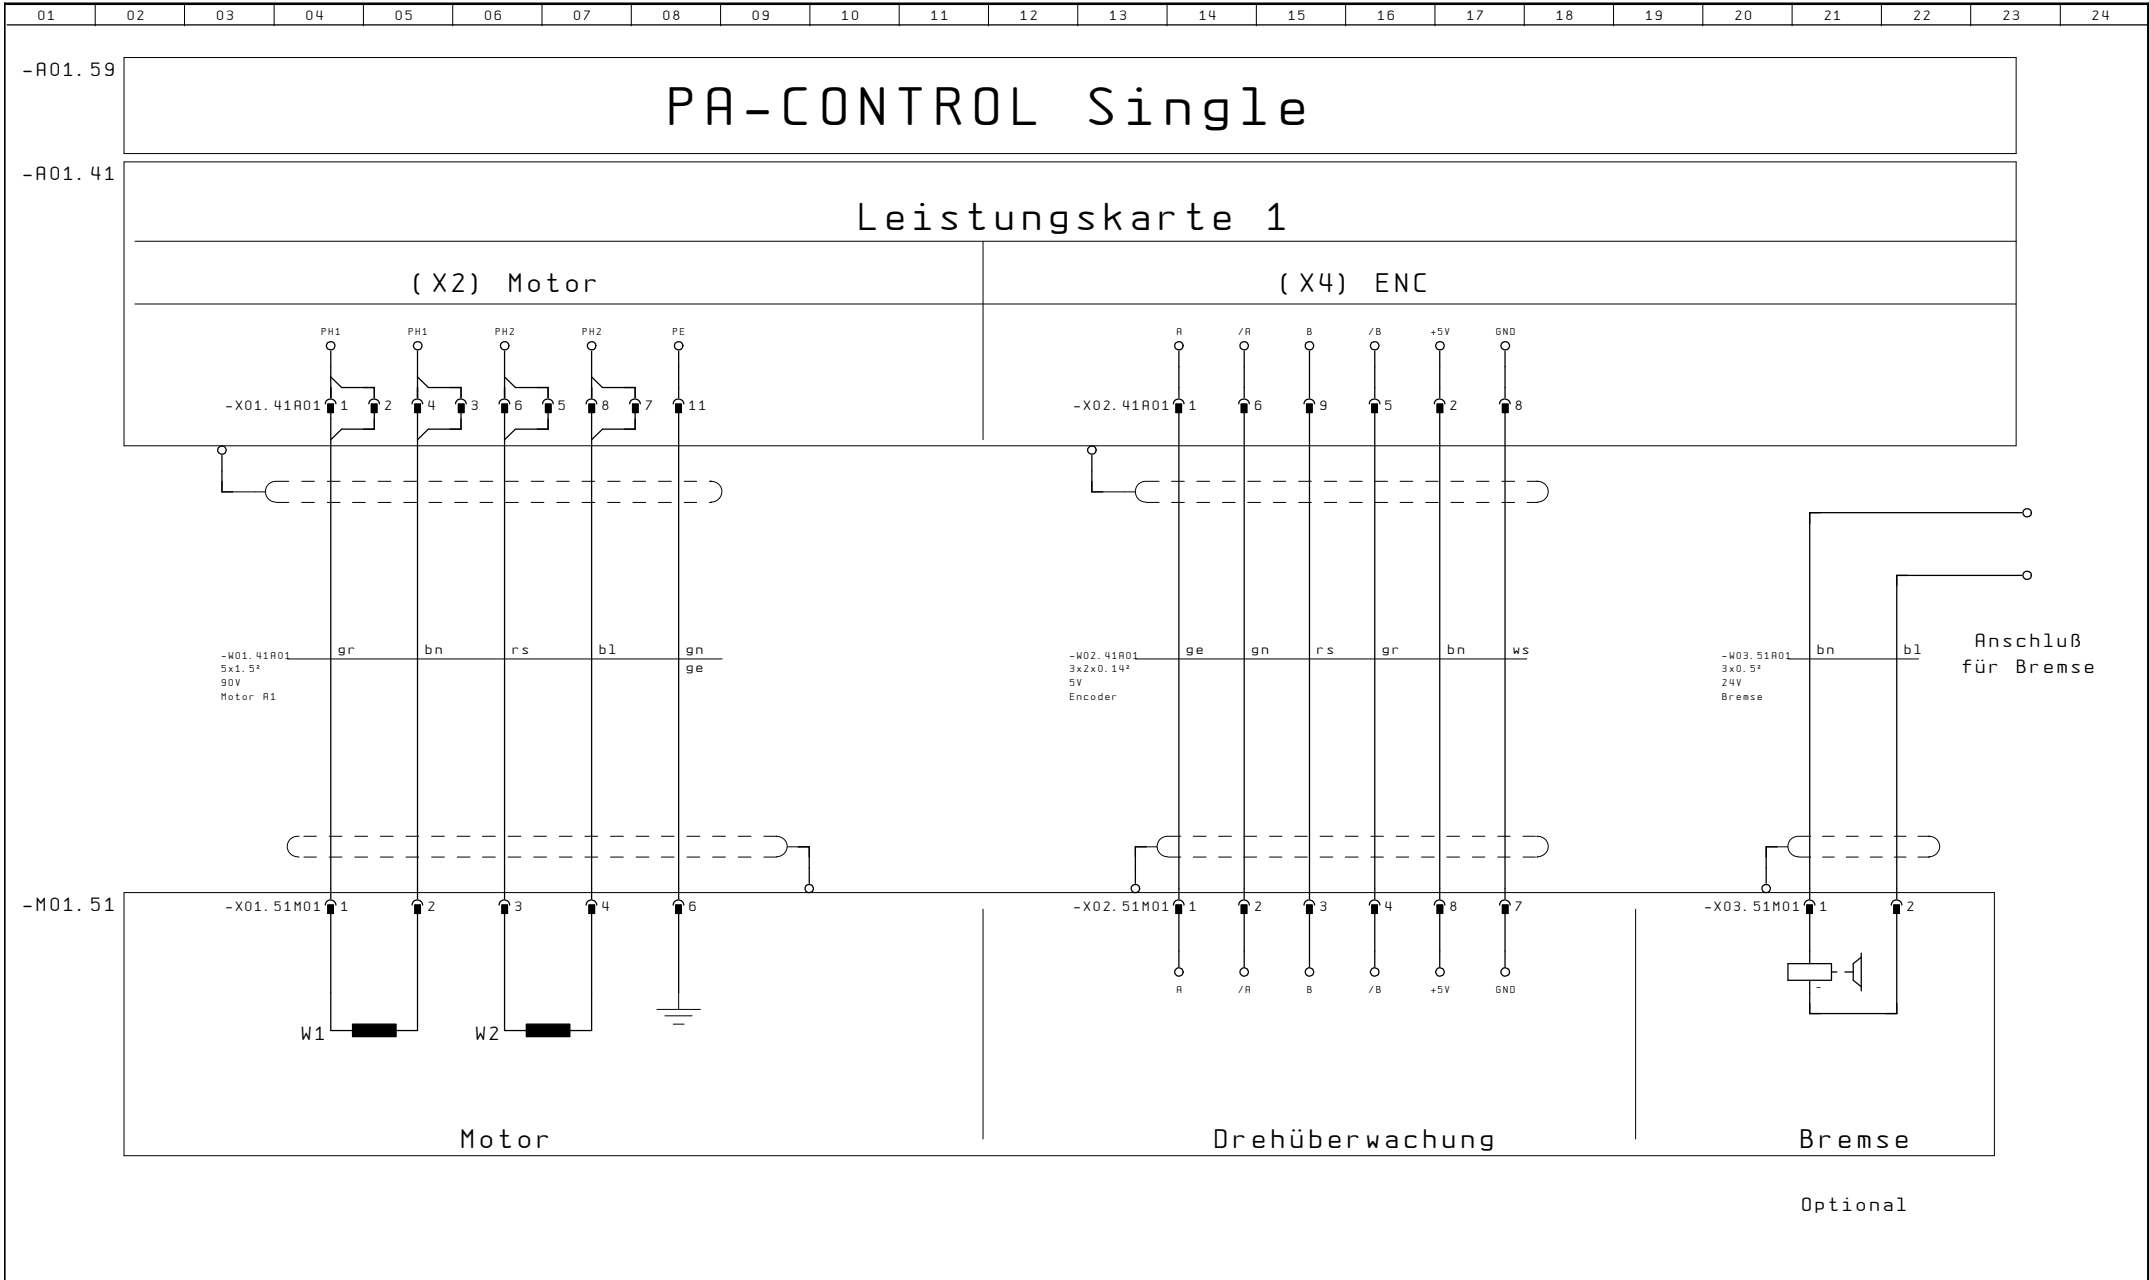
01 02 03 04 05 06 07 08 09 10 11 12 13 14 15 16 17 18 19 20 21 22 23 24

-A01.59

PA-CONTROL Single

-A01.41

Leistungskarte 1

(X2) Motor

(X4) ENC

PH1 PH1 PH2 PH2 PE

-X01.41A01 1 2 4 3 6 5 8 7 11

A /A B /B +5V GND

-X02.41A01 1 6 9 5 2 8

-W01.41A01
5x1.5²
90V
Motor A1

gr bn rs bl gn ge

-W02.41A01
3x2x0.14²
5V
Encoder

ge gn rs gr bn ws

-W03.51A01
3x0.5²
24V
Bremse

bn bl

Anschluß für Bremse

-M01.51

-X01.51M01 1 2 3 4 6

-X02.51M01 1 2 3 4 8 7

A /A B /B +5V GND

-X03.51M01 1 2

W1 W2

Motor

Drehüberwachung

Bremse

Optional